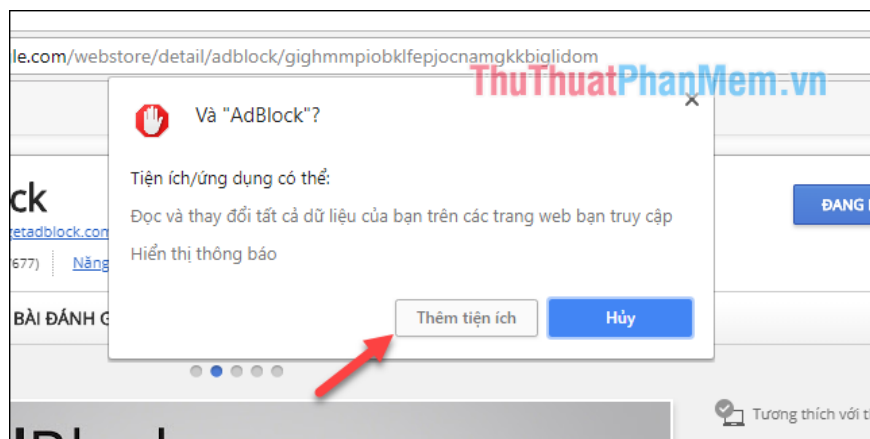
le.com/webstore/detail/adblock/gighmmpiobklfepjocnamgkkbiglidom

ThuThuatPhanMem.vn

Và "AdBlock"?

Tiện ích/ứng dụng có thể:

Đọc và thay đổi tất cả dữ liệu của bạn trên các trang web bạn truy cập

Hiển thị thông báo

Thêm tiện ích

Hủy

ck

etadblock.com

677)

Năng

BÀI ĐÁNH G

ĐANG I

Tương thích với t